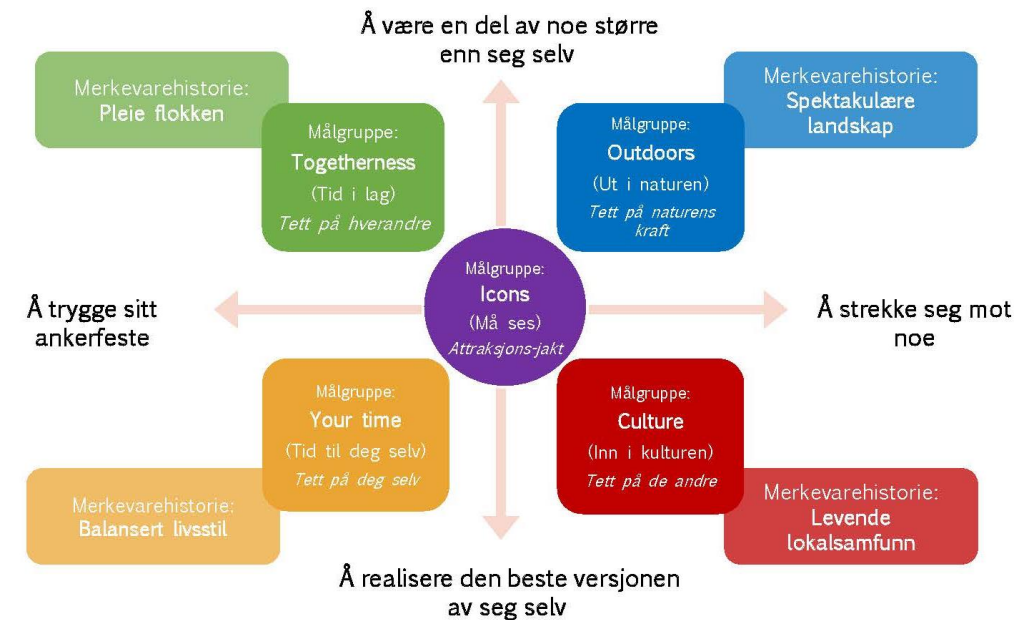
Å være en del av noe større enn seg selv

Merkevarehistorie:
Pleie flokken

Målgruppe:
Togetherness
(Tid i lag)
Tett på hverandre

Målgruppe:
Outdoors
(Ut i naturen)
Tett på naturens kraft

Merkevarehistorie:
Spektakulære landskap

Å trygge sitt ankerfeste

Målgruppe:
Icons
(Må ses)
Attraksjons-jakt

Å strekke seg mot noe

Målgruppe:
Your time
(Tid til deg selv)
Tett på deg selv

Målgruppe:
Culture
(Inn i kulturen)
Tett på de andre

Merkevarehistorie:
Balansert livsstil

Merkevarehistorie:
Levende lokalsamfunn

Å realisere den beste versjonen av seg selv